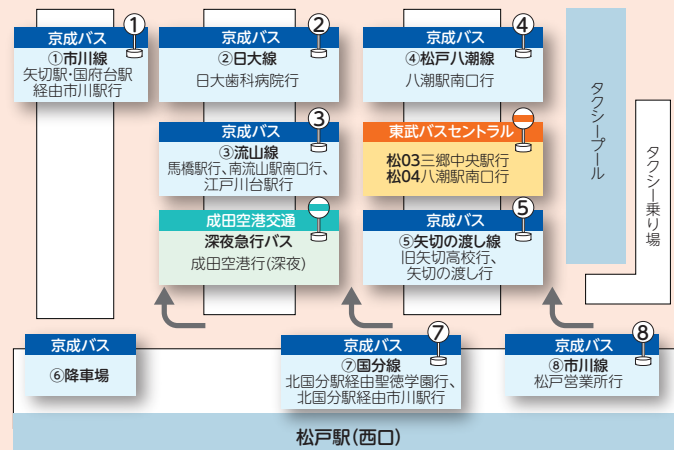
京成バス
①
①市川線
矢切駅・国府台駅経由市川駅行

京成バス
②
②日大線
日大歯科病院行

京成バス
④
④松戸八潮線
八潮駅南口行

タクシープール

タクシー乗り場

京成バス
③
③流山線
馬橋駅行、南流山駅南口行、江戸川台駅行

東武バスセントラル
松03三郷中央駅行
松04八潮駅南口行

成田空港交通
深夜急行バス
成田空港行(深夜)

京成バス
⑤
⑤矢切の渡し線
旧矢切高校行、矢切の渡し行

京成バス
⑥降車場

京成バス
⑦
⑦国分線
北国分駅経由聖徳学園行、北国分駅経由市川駅行

京成バス
⑧
⑧市川線
松戸営業所行

松戸駅(西口)